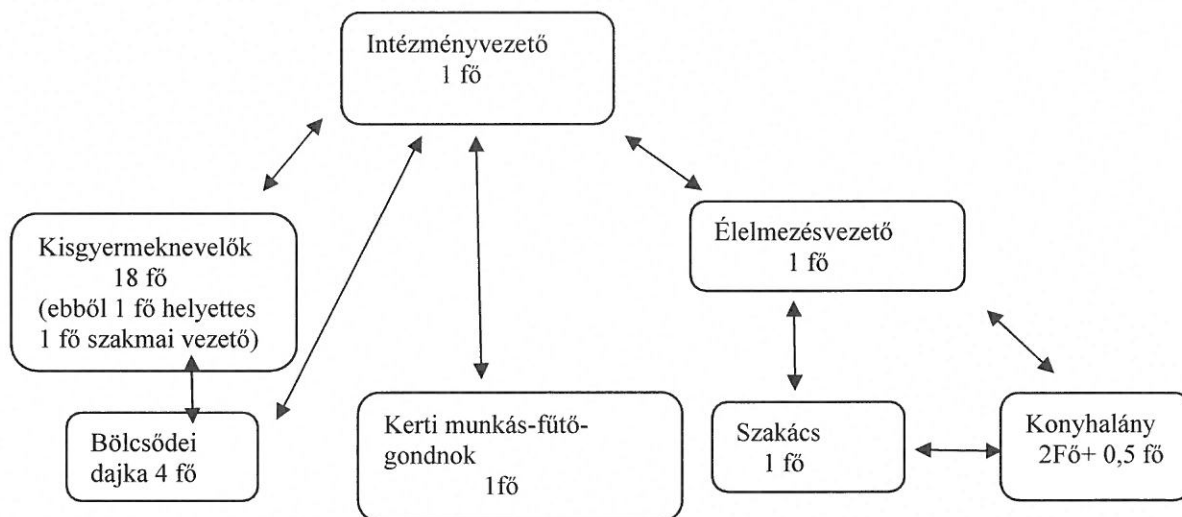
Intézményvezető
1 fő

Kisgyermeknevelők
18 fő
(ebből 1 fő helyettes
1 fő szakmai vezető)

Bölcsődei
dajka 4 fő

Kerti munkás-fűtő-gondnok
1fő

Élelmezésvezető
1 fő

Szakács
1 fő

Konyhalány
2Fő+ 0,5 fő